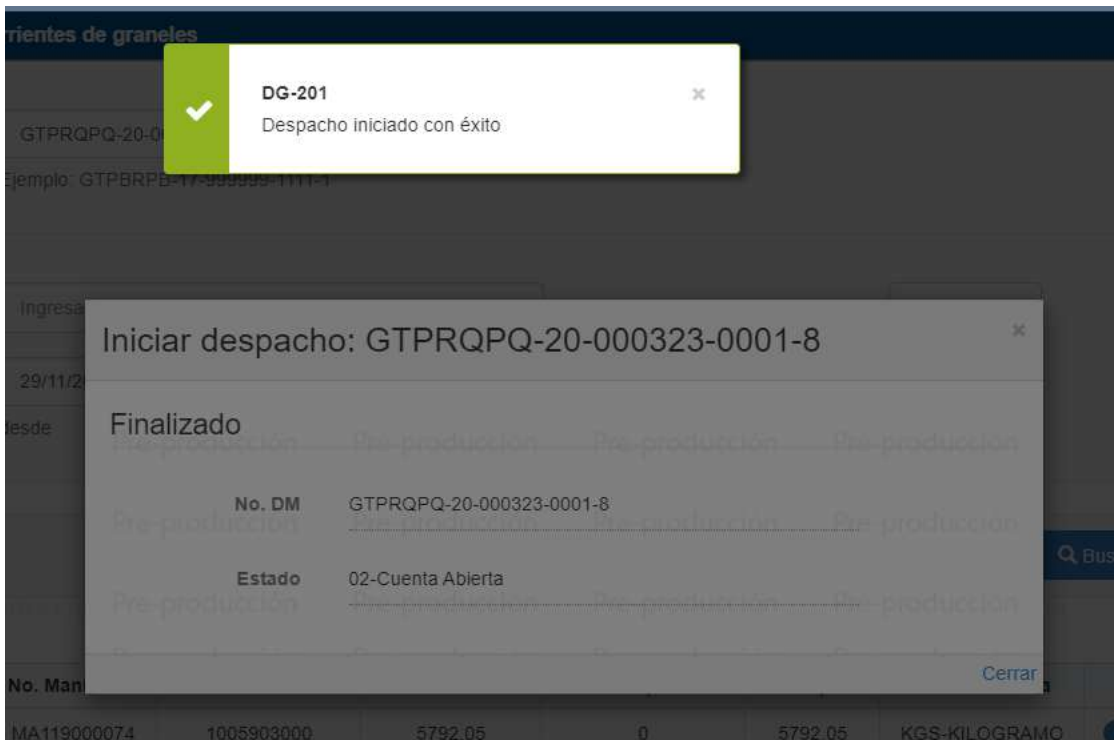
rrientes de graneles

DG-201
Despacho iniciado con éxito
×

GTPRQPQ-20-0
Ejemplo: GTPBRPB-17-999999-1111-1

Ingresa

29/11/2

desde

Iniciar despacho: GTPRQPQ-20-000323-0001-8
×

Finalizado

Pre-producción Pre-producción Pre-producción Pre-producción

No. DM GTPRQPQ-20-000323-0001-8

Pre-producción Pre-producción Pre-producción Pre-producción

Estado 02-Cuenta Abierta

Pre-producción Pre-producción Pre-producción Pre-producción

Cerrar

Bus

No. Man

| MA119000074 | 1005903000 | 5792.05 | 0 | 5792.05 | KGS-KILOGRAMO |